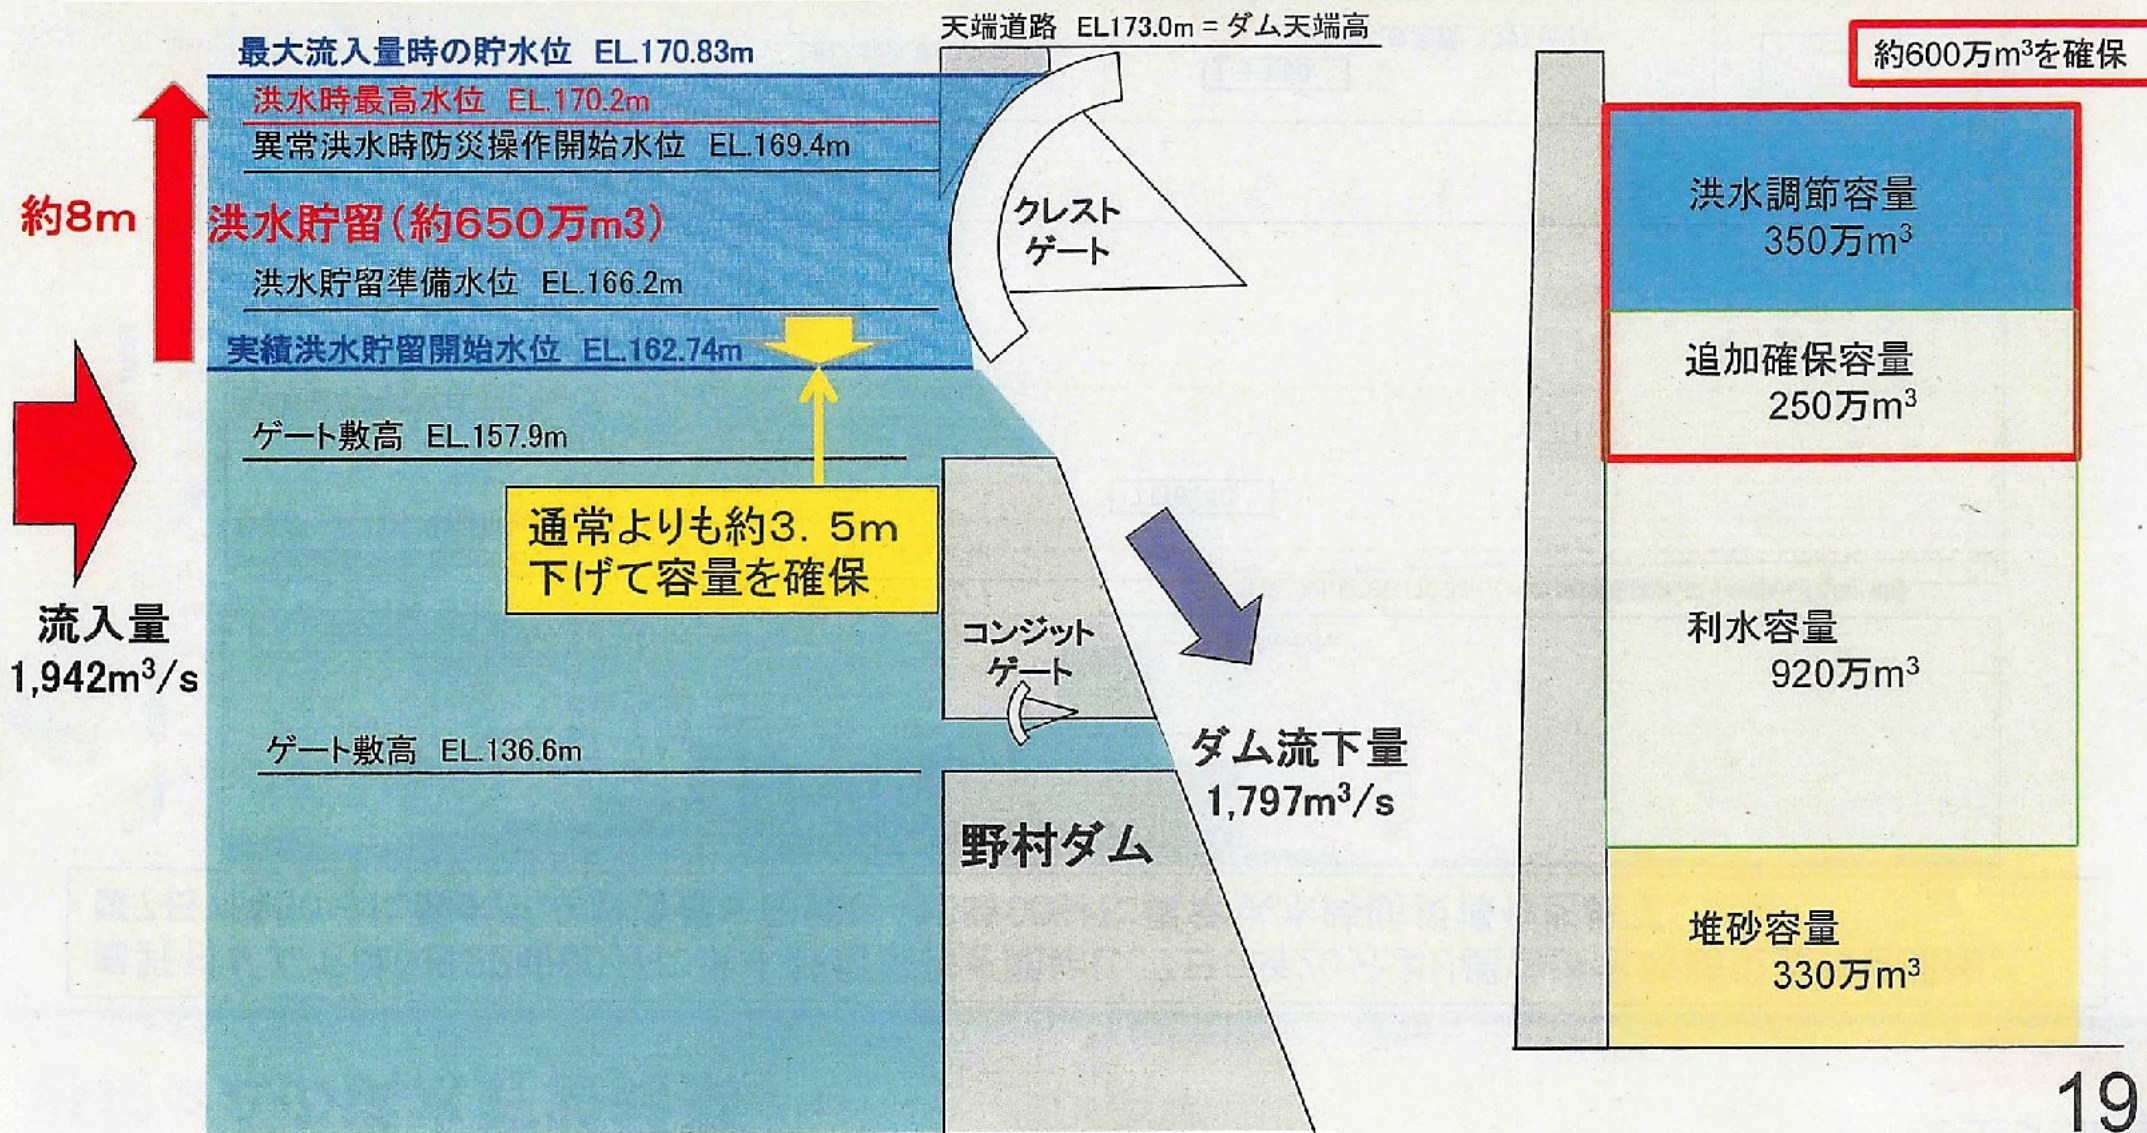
最大流入量時の貯水位 EL.170.83m

天端道路 EL173.0m = ダム天端高

約600万$m^3$を確保

洪水時最高水位 EL.170.2m

異常洪水時防災操作開始水位 EL.169.4m

約8m

洪水貯留（約650万m3）

クレスト
ゲート

洪水貯留準備水位 EL.166.2m

実績洪水貯留開始水位 EL.162.74m

ゲート敷高 EL.157.9m

通常よりも約3．5m
下げて容量を確保

流入量
1,942$m^3$/s

コンジット
ゲート

ゲート敷高 EL.136.6m

ダム流下量
1,797$m^3$/s

野村ダム

洪水調節容量
350万$m^3$

追加確保容量
250万$m^3$

利水容量
920万$m^3$

堆砂容量
330万$m^3$

19